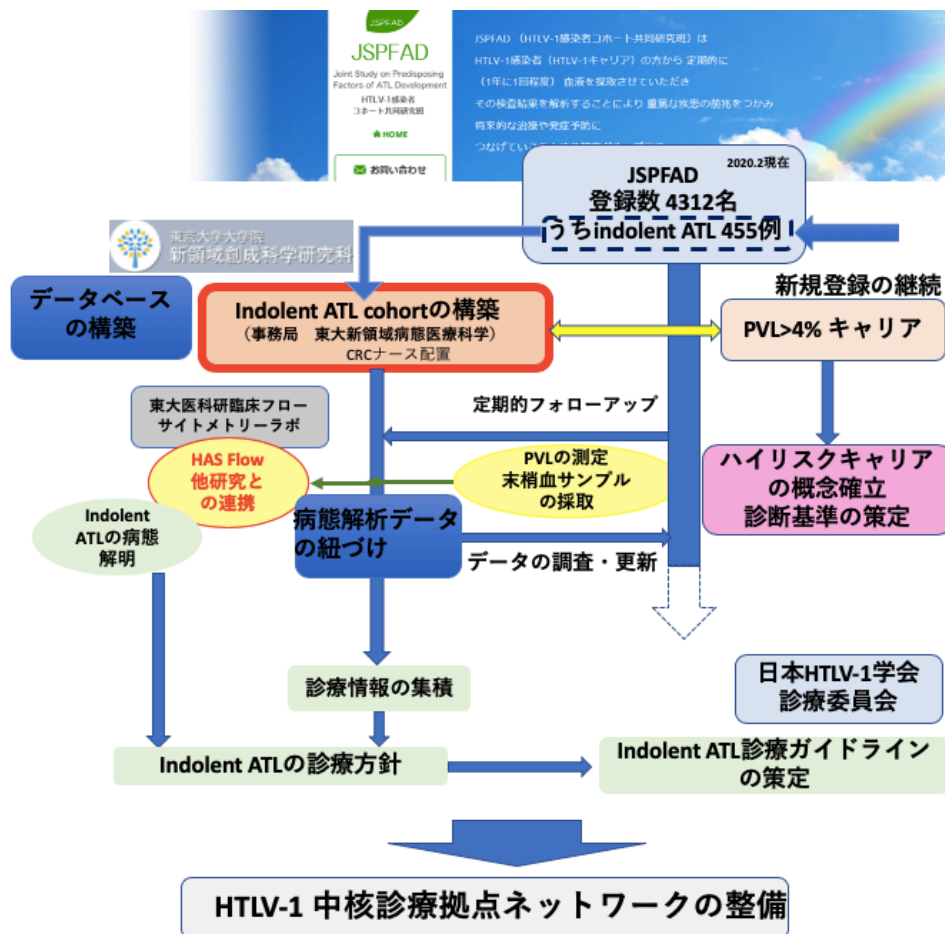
JSPFAD

JSPFAD

Joint Study on Predisposing Factors of ATL Development

HTLV-1感染者コホート共同研究班

HOME

お問い合わせ

JSPFAD（HTLV-1感染者コホート共同研究班）は

HTLV-1感染者（HTLV-1キャリア）の方から定期的に

（1年に1回程度）血液を採取させていただき

その検査結果を解析することにより重篤な疾患の発症をつかみ

将来的な治療や発症予防に

つなげていく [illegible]

JSPFAD
登録数 4312名
うちindolent ATL 455例

2020.2現在

東京大学大学院
新領域創成科学研究科

データベースの構築

Indolent ATL cohortの構築
（事務局　東大新領域病態医療科学）
CRCナース配置

新規登録の継続

PVL>4% キャリア

東大医科研臨床フローサイトメトリーラボ

定期的フォローアップ

HAS Flow
他研究との連携

PVLの測定
末梢血サンプルの採取

ハイリスクキャリアの概念確立
診断基準の策定

Indolent ATLの病態解明

病態解析データの紐づけ

データの調査・更新

日本HTLV-1学会
診療委員会

診療情報の集積

Indolent ATLの診療方針

Indolent ATL診療ガイドラインの策定

HTLV-1 中核診療拠点ネットワークの整備